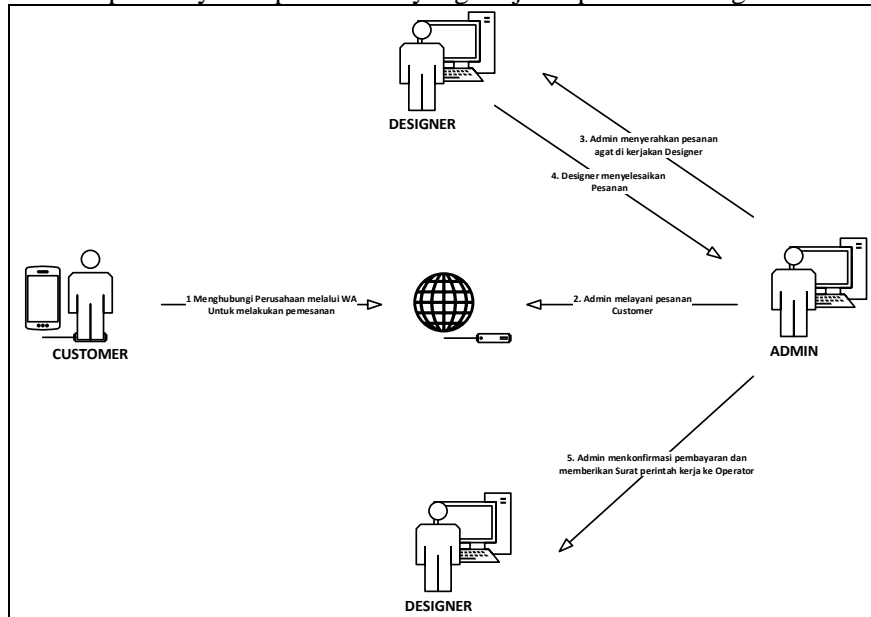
DESIGNER

3. Admin menyerahkan pesanan agat di kerjakan Designer

4. Designer menyelesaikan Pesanan

1 Menghubungi Perusahaan melalui WA Untuk melakukan pemesanan

2. Admin melayani pesanan Customer

CUSTOMER

ADMIN

5. Admin menkonfirmasi pembayaran dan memberikan Surat perintah kerja ke Operator

DESIGNER